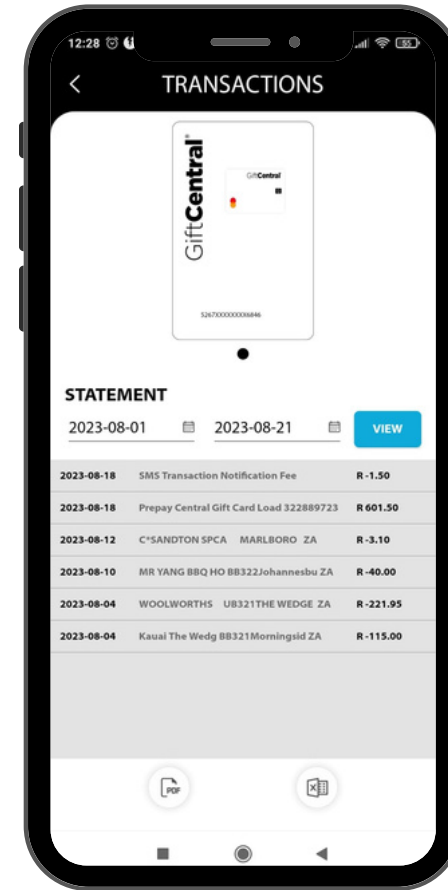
12:28

TRANSACTIONS

GiftCentral®

GiftCentral

5267XXXXXXXX6846

STATEMENT

2023-08-01

2023-08-21

VIEW

| | | |
|---|---|---|
| 2023-08-18 | SMS Transaction Notification Fee | R -1.50 |
| 2023-08-18 | Prepay Central Gift Card Load 322889723 | R 601.50 |
| 2023-08-12 | C*SANDTON SPCA MARLBORO ZA | R -3.10 |
| 2023-08-10 | MR YANG BBQ HO BB322Johannesbu ZA | R -40.00 |
| 2023-08-04 | WOOLWORTHS UB321THE WEDGE ZA | R -221.95 |
| 2023-08-04 | Kauai The Wedg BB321Morningsid ZA | R -115.00 |

PDF

X